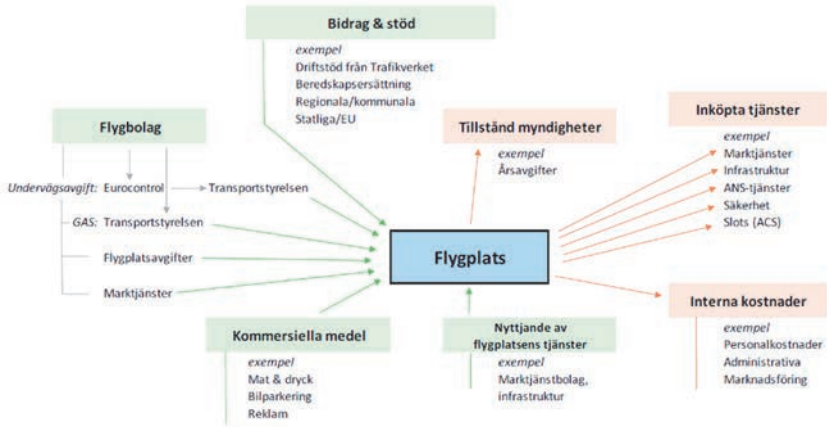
Bidrag & stöd

exempel
Driftstöd från Trafikverket
Beredskapsersättning
Regionala/kommunala
Statliga/EU

Flygbolag

Undervägsavgift: Eurocontrol → Transportstyrelsen

GAS: Transportstyrelsen

Flygplatsavgifter

Marktjänster

Tillstånd myndigheter

exempel
Årsavgifter

Inköpta tjänster

exempel
Marktjänster
Infrastruktur
ANS-tjänster
Säkerhet
Slots (ACS)

Flygplats

Interna kostnader

exempel
Personalkostnader
Administrativa
Marknadsföring

Kommersiella medel

exempel
Mat & dryck
Bilparkering
Reklam

Nyttjande av flygplatsens tjänster

exempel
Marktjänstbolag, infrastruktur